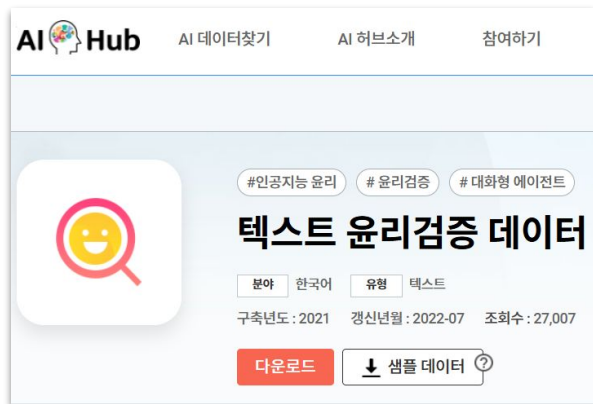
AI Hub

AI 데이터찾기

AI 허브소개

참여하기

#인공지능 윤리

# 윤리검증

# 대화형 에이전트

텍스트 윤리검증 데이터

분야 한국어

유형 텍스트

구축년도 : 2021

갱신년월 : 2022-07

조회수 : 27,007

다운로드

샘플 데이터

?